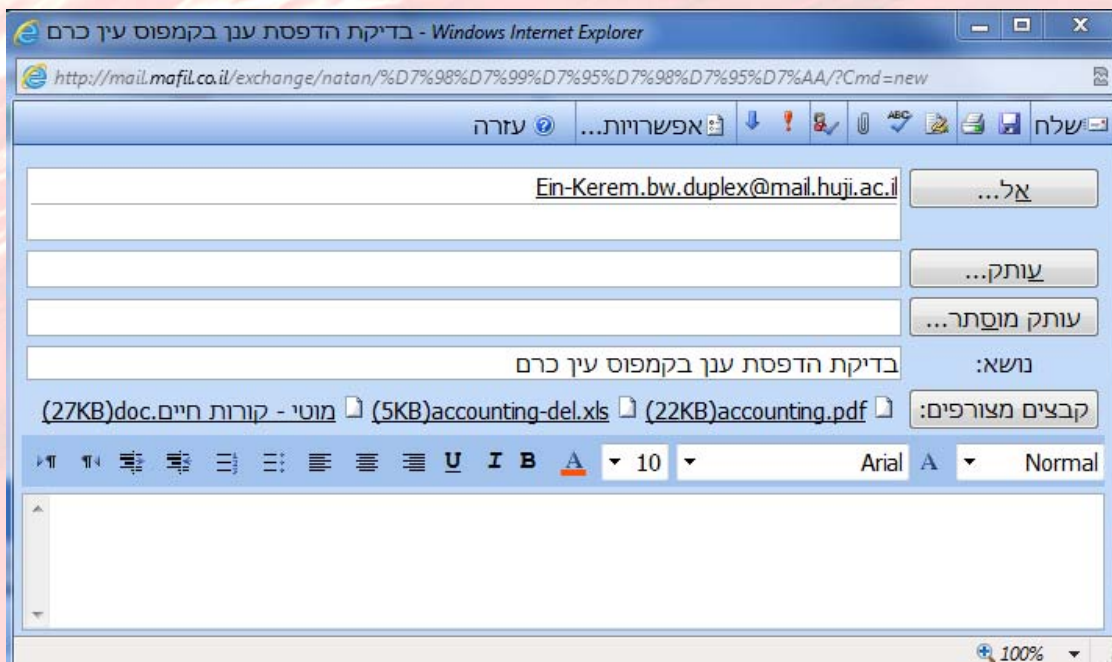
בדיקת הדפסת ענן בקמפוס עין כרם - Windows Internet Explorer

http://mail.mafil.co.il/exchange/natan/%D7%98%D7%99%D7%95%D7%98%D7%95%D7%AA/?Cmd=new

שלח | אפשרויות... | עזרה

אל... Ein-Kerem.bw.duplex@mail.huji.ac.il

עותק...

עותק מוסתר...

נושא: בדיקת הדפסת ענן בקמפוס עין כרם

קבצים מצורפים: accounting.pdf(22KB) accounting-del.xls(5KB) מוטי - קורות חיים.doc(27KB)

Normal | Arial | 10 | B | I | U

100%